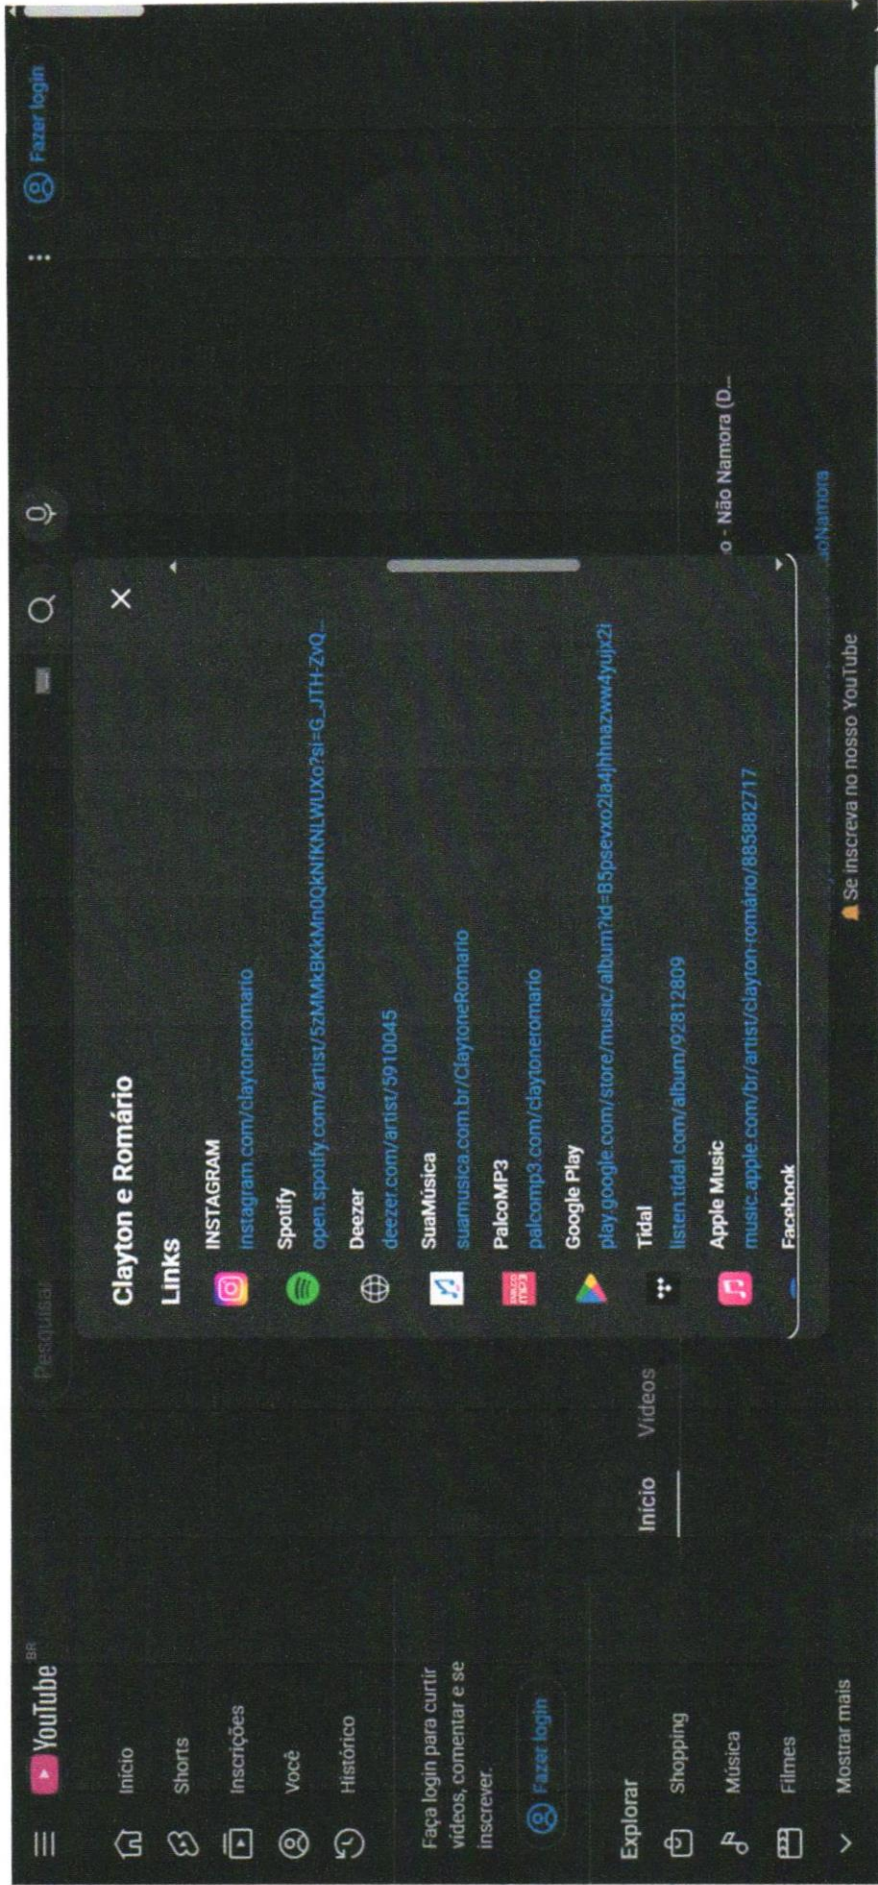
YouTube BR

Início
Shorts
Inscrições
Você
Histórico

Faça login para curtir vídeos, comentar e se inscrever.

Fazer login

Explorar
Shopping
Música
Filmes
Mostrar mais

Pesquisar

Fazer login

Início
Vídeos

Clayton e Romário

Links

INSTAGRAM
instagram.com/claytoneromario

Spotify
open.spotify.com/artist/5zMMkBKkMn0QKfKNLWUXo?si=G_JTH-ZvQ...

Deezer
deezer.com/artist/5910045

SuaMúsica
suamusica.com.br/ClaytoneRomario

PalcoMP3
palcomp3.com/claytoneromario

Google Play
play.google.com/store/music/album?id=B5psevxo2la4jhhnazww4yujx2i

Tidal
listen.tidal.com/album/92812809

Apple Music
music.apple.com/br/artist/clayton-romário/885882717

Facebook

o - Não Namora (D...

oNamora

Se inscreva no nosso YouTube